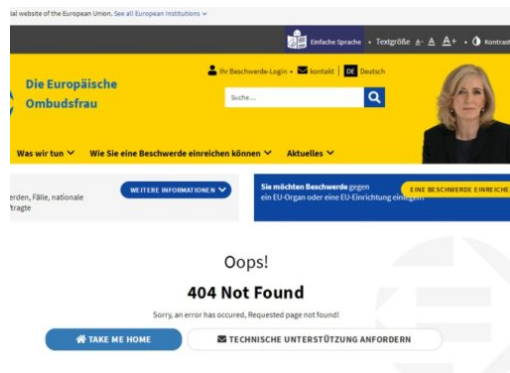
al website of the European Union. See all European institutions

Einfache Sprache • Textgröße A- A A+ • Kontrast

Die Europäische Ombudsfrau

Ihr Beschwerde-Login • Kontakt | DE Deutsch

Suche...

Was wir tun Wie Sie eine Beschwerde einreichen können Aktuelles

rden, Fälle, nationale ftragte

WEITERE INFORMATIONEN

Sie möchten Beschwerde gegen ein EU-Organ oder eine EU-Einrichtung einlegen

EINE BESCHWERDE EINREICHE

Oops!

404 Not Found

Sorry, an error has occured, Requested page not found!

TAKE ME HOME

TECHNISCHE UNTERSTÜTZUNG ANFORDERN